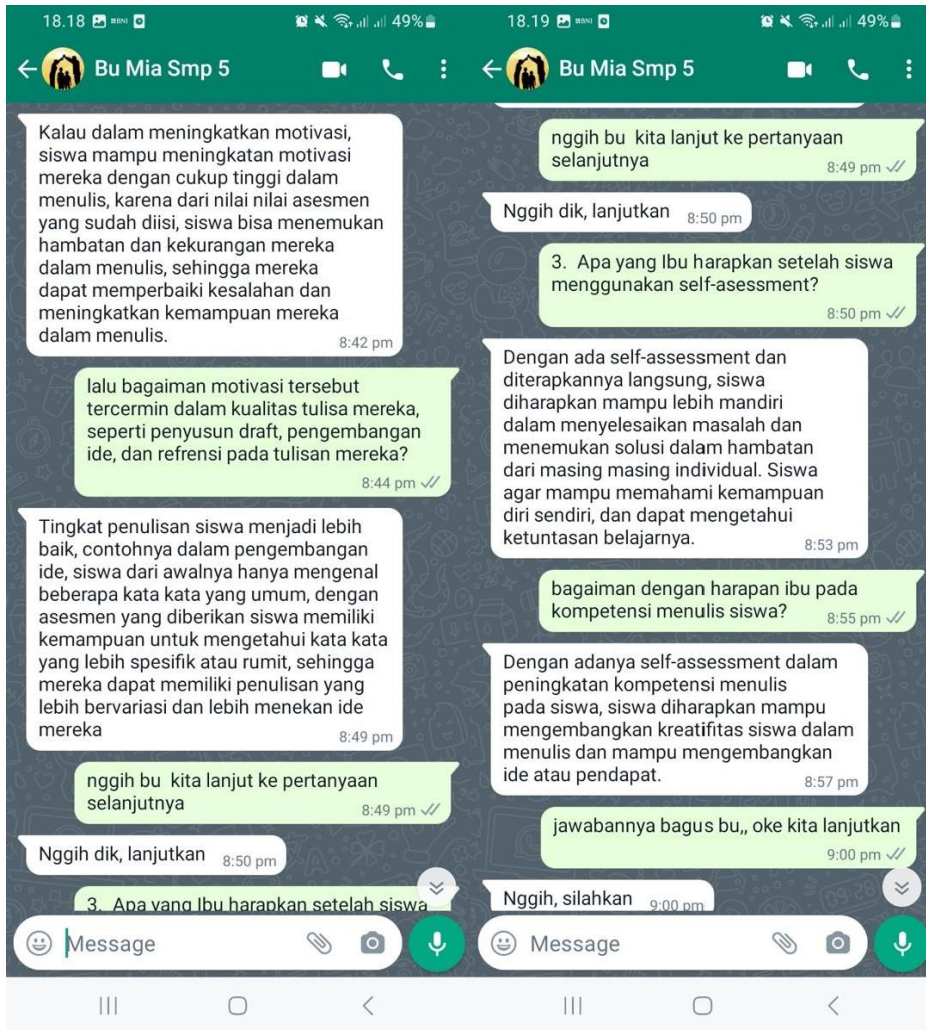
18.18 49%

Bu Mia Smp 5

Kalau dalam meningkatkan motivasi, siswa mampu meningkatan motivasi mereka dengan cukup tinggi dalam menulis, karena dari nilai nilai asesmen yang sudah diisi, siswa bisa menemukan hambatan dan kekurangan mereka dalam menulis, sehingga mereka dapat memperbaiki kesalahan dan meningkatkan kemampuan mereka dalam menulis. 8:42 pm

lalu bagaiman motivasi tersebut tercermin dalam kualitas tulisa mereka, seperti penyusun draft, pengembangan ide, dan refrensi pada tulisan mereka? 8:44 pm

Tingkat penulisan siswa menjadi lebih baik, contohnya dalam pengembangan ide, siswa dari awalnya hanya mengenal beberapa kata kata yang umum, dengan asesmen yang diberikan siswa memiliki kemampuan untuk mengetahui kata kata yang lebih spesifik atau rumit, sehingga mereka dapat memiliki penulisan yang lebih bervariasi dan lebih menekan ide mereka 8:49 pm

nggih bu kita lanjut ke pertanyaan selanjutnya 8:49 pm

Nggih dik, lanjutkan 8:50 pm

3. Apa yang Ibu harapkan setelah siswa

Message

18.19 49%

Bu Mia Smp 5

nggih bu kita lanjut ke pertanyaan selanjutnya 8:49 pm

Nggih dik, lanjutkan 8:50 pm

3. Apa yang Ibu harapkan setelah siswa menggunakan self-asessment? 8:50 pm

Dengan ada self-assessment dan diterapkannya langsung, siswa diharapkan mampu lebih mandiri dalam menyelesaikan masalah dan menemukan solusi dalam hambatan dari masing masing individual. Siswa agar mampu memahami kemampuan diri sendiri, dan dapat mengetahui ketuntasan belajarnya. 8:53 pm

bagaiman dengan harapan ibu pada kompetensi menulis siswa? 8:55 pm

Dengan adanya self-assessment dalam peningkatan kompetensi menulis pada siswa, siswa diharapkan mampu mengembangkan kreatifitas siswa dalam menulis dan mampu mengembangkan ide atau pendapat. 8:57 pm

jawabannya bagus bu,, oke kita lanjutkan 9:00 pm

Nggih, silahkan 9:00 pm

Message